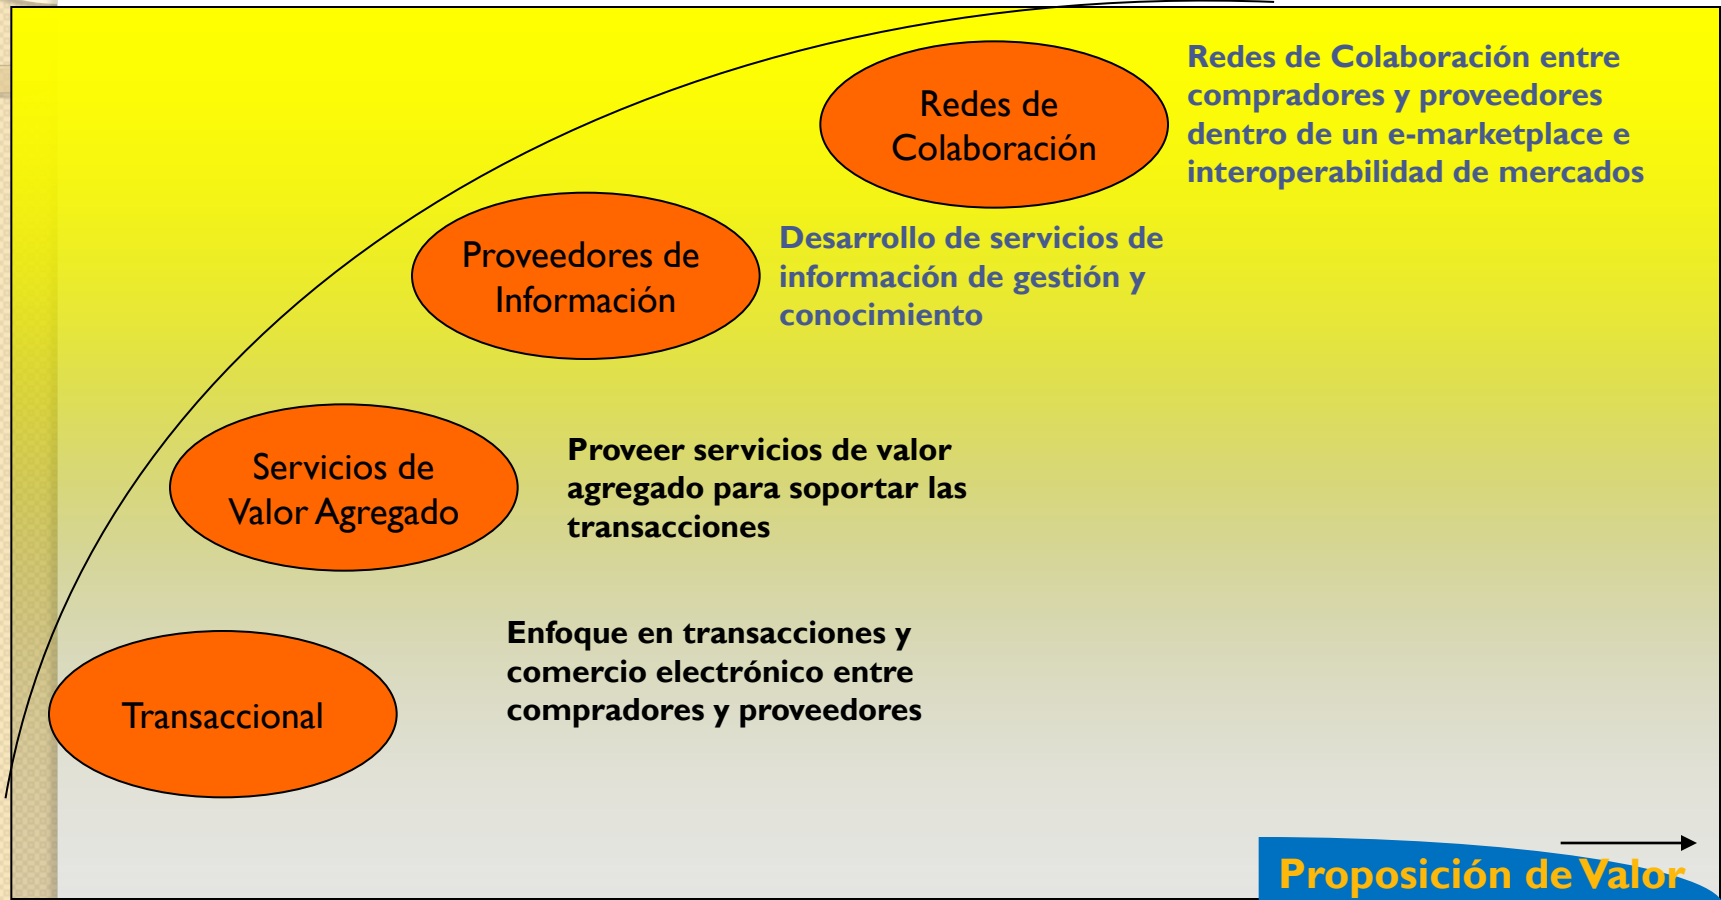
Redes de Colaboración

Redes de Colaboración entre compradores y proveedores dentro de un e-marketplace e interoperabilidad de mercados

Proveedores de Información

Desarrollo de servicios de información de gestión y conocimiento

Servicios de Valor Agregado

Proveer servicios de valor agregado para soportar las transacciones

Transaccional

Enfoque en transacciones y comercio electrónico entre compradores y proveedores

Proposición de Valor